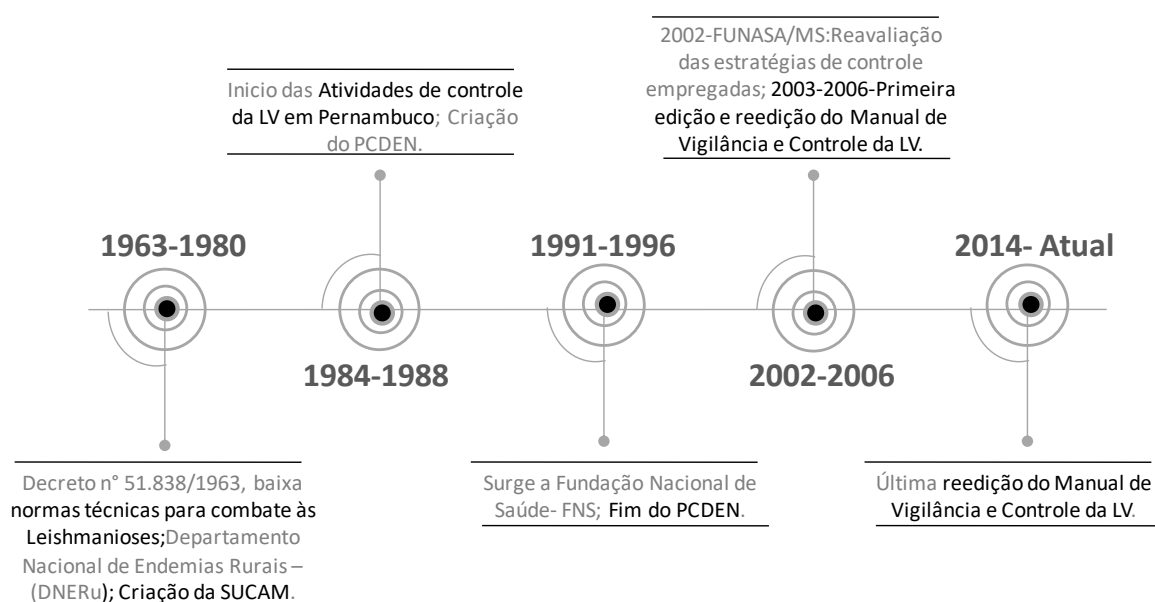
2002-FUNASA/MS:Reavaliação das estratégias de controle empregadas; 2003-2006-Primeira edição e reedição do Manual de Vigilância e Controle da LV.

Inicio das Atividades de controle da LV em Pernambuco; Criação do PCDEN.

1963-1980

1984-1988

1991-1996

2002-2006

2014- Atual

Decreto n° 51.838/1963, baixa normas técnicas para combate às Leishmanioses;Departamento Nacional de Endemias Rurais – (DNERu); Criação da SUCAM.

Surge a Fundação Nacional de Saúde- FNS; Fim do PCDEN.

Última reedição do Manual de Vigilância e Controle da LV.